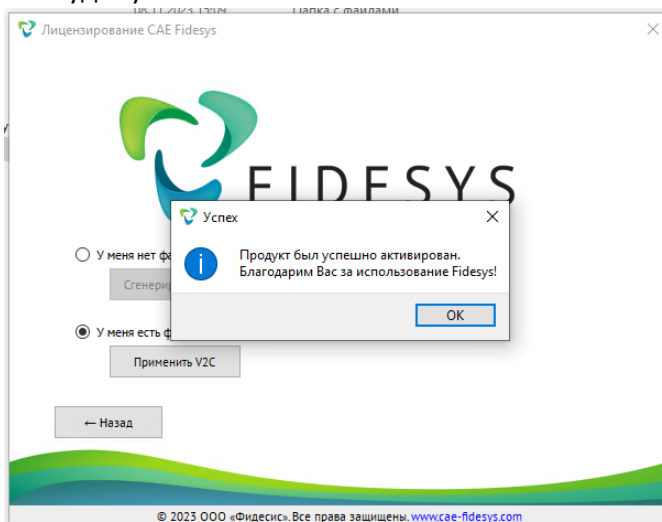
08.11.2023 15:09 Папка с файлами

Лицензирование CAE Fidesys

FIDESYS

У меня нет ф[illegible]

Сгенери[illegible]

У меня есть ф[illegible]

Применить V2C

← Назад

Успех

Продукт был успешно активирован.
Благодарим Вас за использование Fidesys!

OK

© 2023 ООО «Фидесис». Все права защищены. www.cae-fidesys.com